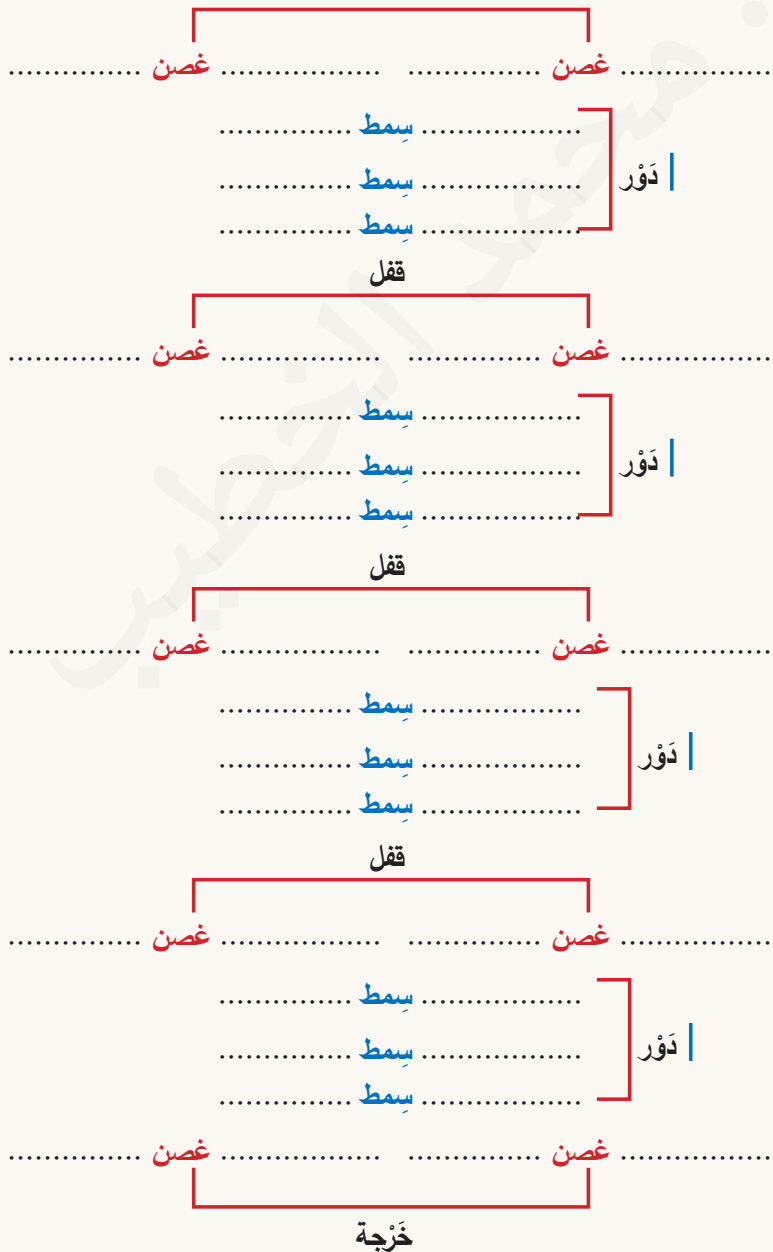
............. غصن ............ ............ غصن .............

................ سِمط ................
دَوْر ................ سِمط ................
................ سِمط ................

قفل

............. غصن ............ ............ غصن .............

................ سِمط ................
دَوْر ................ سِمط ................
................ سِمط ................

قفل

............. غصن ............ ............ غصن .............

................ سِمط ................
دَوْر ................ سِمط ................
................ سِمط ................

قفل

............. غصن ............ ............ غصن .............

................ سِمط ................
دَوْر ................ سِمط ................
................ سِمط ................

............. غصن ............ ............ غصن .............

خَرْجة

محمد الخطيب